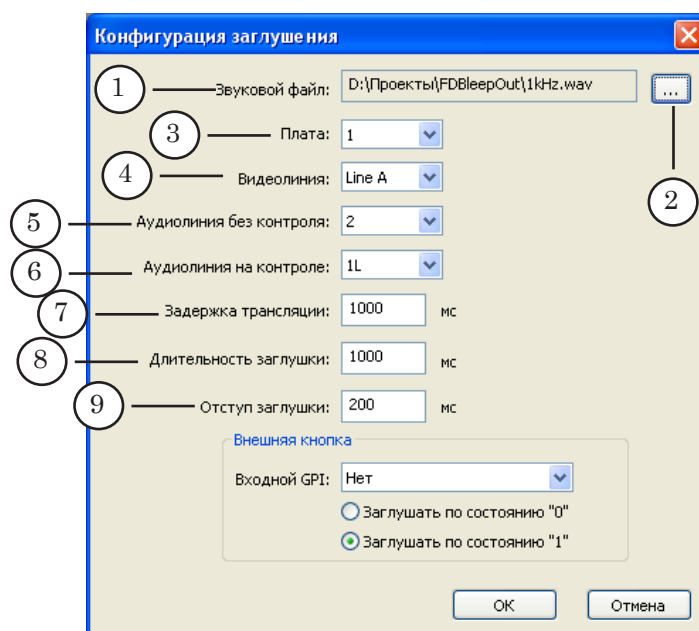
Конфигурация заглушения

1 Звуковой файл: D:\Проекты\FDBleepOut\1kHz.wav ...

2

3 Плата: 1

4 Видеолиния: Line A

5 Аудиолиния без контроля: 2

6 Аудиолиния на контроле: 1L

7 Задержка трансляции: 1000 мс

8 Длительность заглушки: 1000 мс

9 Отступ заглушки: 200 мс

Внешняя кнопка

Входной GPI: Нет

Заглушать по состоянию "0"

Заглушать по состоянию "1"

OK Отмена